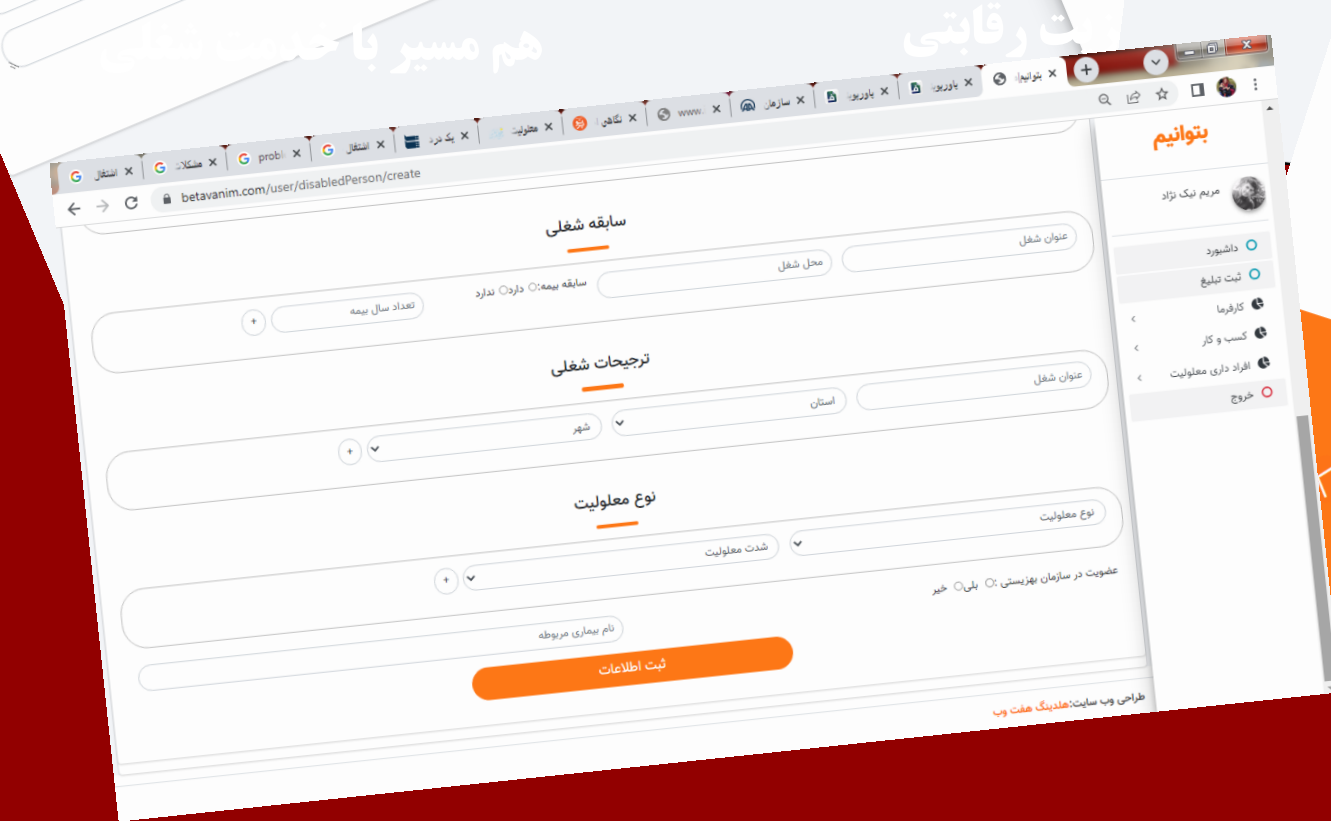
هم مسیر با خدمت شغلی
ت رقابتی

بتوانیم
باوریو
باوریو
سازمان
www.
نگاهی
معلولیت
یک درد
اشتغال
probl
مشکلات
اشتغال

betavanim.com/user/disabledPerson/create

بتوانیم
مریم نیک نژاد
داشبورد
ثبت تبلیغ
کارفرما
کسب و کار
افراد داری معلولیت
خروج

سابقه شغلی
عنوان شغل
محل شغل
سابقه بیمه: دارد ندارد
تعداد سال بیمه
+

ترجیحات شغلی
عنوان شغل
استان
شهر
+

نوع معلولیت
نوع معلولیت
شدت معلولیت
+
عضویت در سازمان بهزیستی : بلی خیر
نام بیماری مربوطه

ثبت اطلاعات

طراحی وب سایت:هلدینگ هفت وب